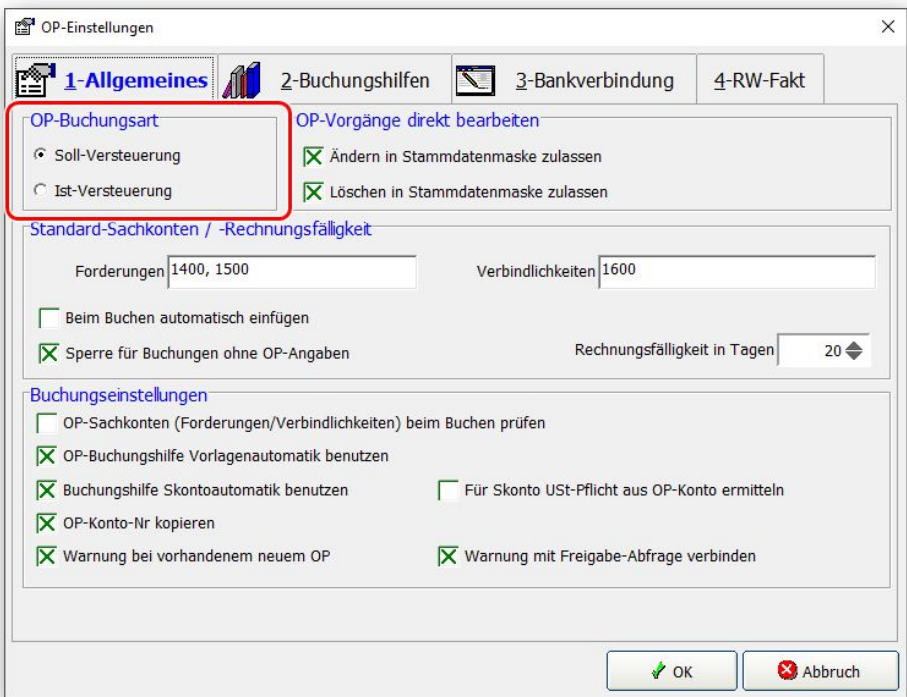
OP-Einstellungen

1-Allgemeines
2-Buchungshilfen
3-Bankverbindung
4-RW-Fakt

OP-Buchungsart
Soll-Versteuerung
Ist-Versteuerung

OP-Vorgänge direkt bearbeiten
Ändern in Stammdatenmaske zulassen
Löschen in Stammdatenmaske zulassen

Standard-Sachkonten / -Rechnungsfälligkeit
Forderungen 1400, 1500
Verbindlichkeiten 1600
Beim Buchen automatisch einfügen
Sperre für Buchungen ohne OP-Angaben
Rechnungsfälligkeit in Tagen 20

Buchungseinstellungen
OP-Sachkonten (Forderungen/Verbindlichkeiten) beim Buchen prüfen
OP-Buchungshilfe Vorlagenautomatik benutzen
Buchungshilfe Skontoautomatik benutzen
Für Skonto USt-Pflicht aus OP-Konto ermitteln
OP-Konto-Nr kopieren
Warnung bei vorhandenem neuem OP
Warnung mit Freigabe-Abfrage verbinden

OK
Abbruch